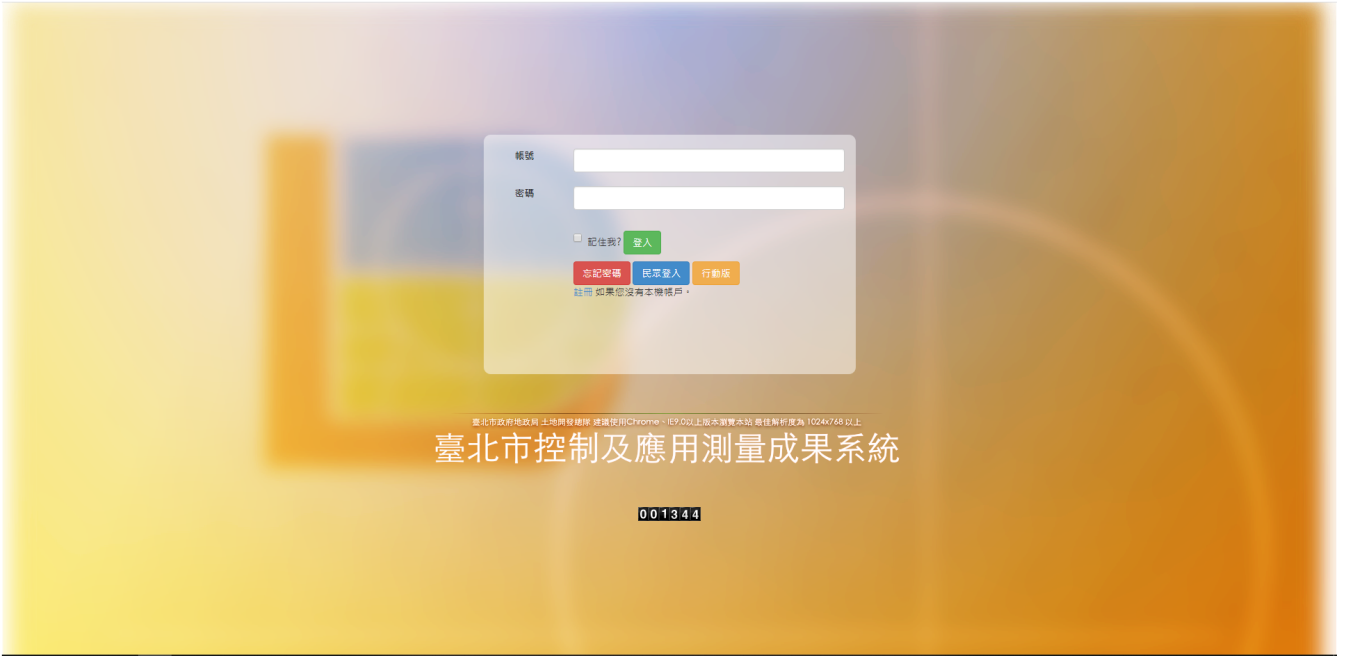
帳號

密碼

記住我? 登入

忘記密碼 民眾登入 行動版

註冊 如果您沒有本機帳戶。

臺北市政府地政局 土地開發總隊 建議使用Chrome、IE9.0以上版本瀏覽本站 最佳解析度為 1024x768 以上

臺北市控制及應用測量成果系統

001344